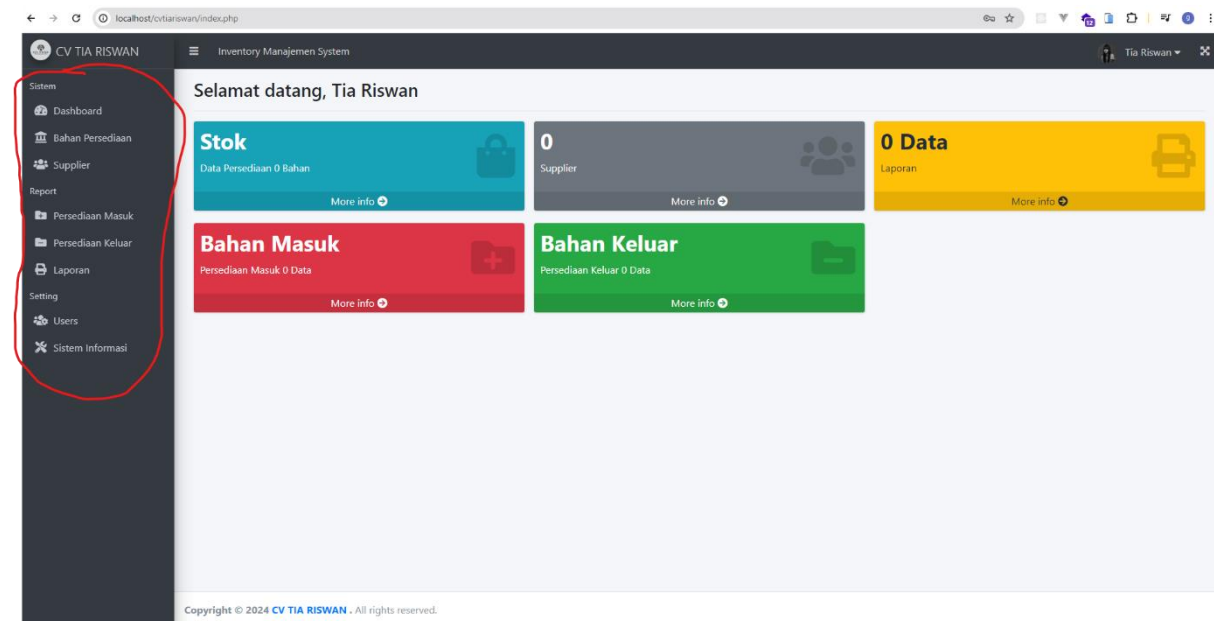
localhost/cvtiariswan/index.php

CV TIA RISWAN

Inventory Manajemen System

Tia Riswan

Sistem
Dashboard
Bahan Persediaan
Supplier
Report
Persediaan Masuk
Persediaan Keluar
Laporan
Setting
Users
Sistem Informasi

Selamat datang, Tia Riswan

Stok
Data Persediaan 0 Bahan
More info

0
Supplier
More info

0 Data
Laporan
More info

Bahan Masuk
Persediaan Masuk 0 Data
More info

Bahan Keluar
Persediaan Keluar 0 Data
More info

Copyright © 2024 CV TIA RISWAN . All rights reserved.